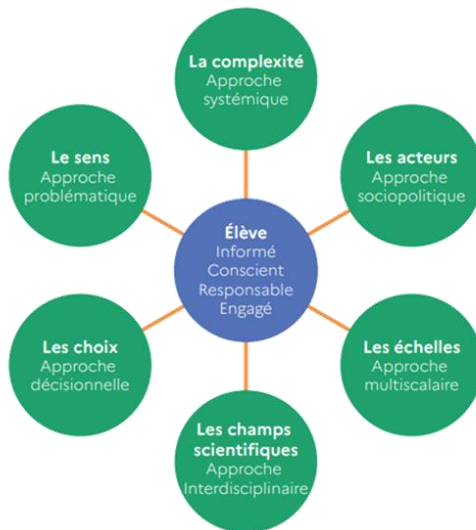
La complexité
Approche systémique

Le sens
Approche problématique

Les acteurs
Approche sociopolitique

Élève
Informé
Conscient
Responsable
Engagé

Les choix
Approche décisionnelle

Les échelles
Approche multiscalaire

Les champs scientifiques
Approche Interdisciplinaire